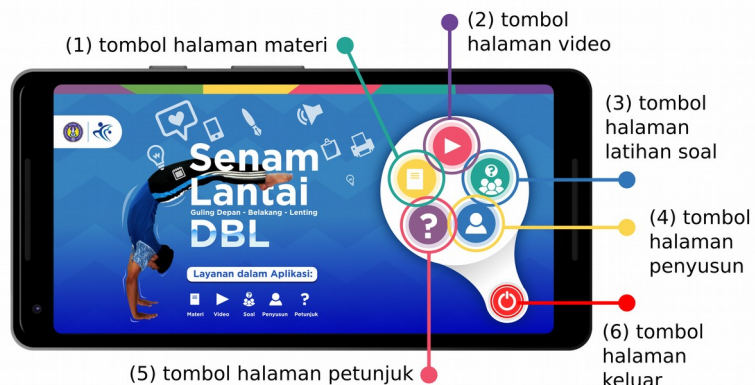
(1) tombol halaman materi

(2) tombol halaman video

(3) tombol halaman latihan soal

(4) tombol halaman penyusun

(5) tombol halaman petunjuk

(6) tombol halaman keluar

Senam Lantai

Guling Depan - Belakang - Lenting

DBL

Layanan dalam Aplikasi:

Materi Video Soal Penyusun Petunjuk